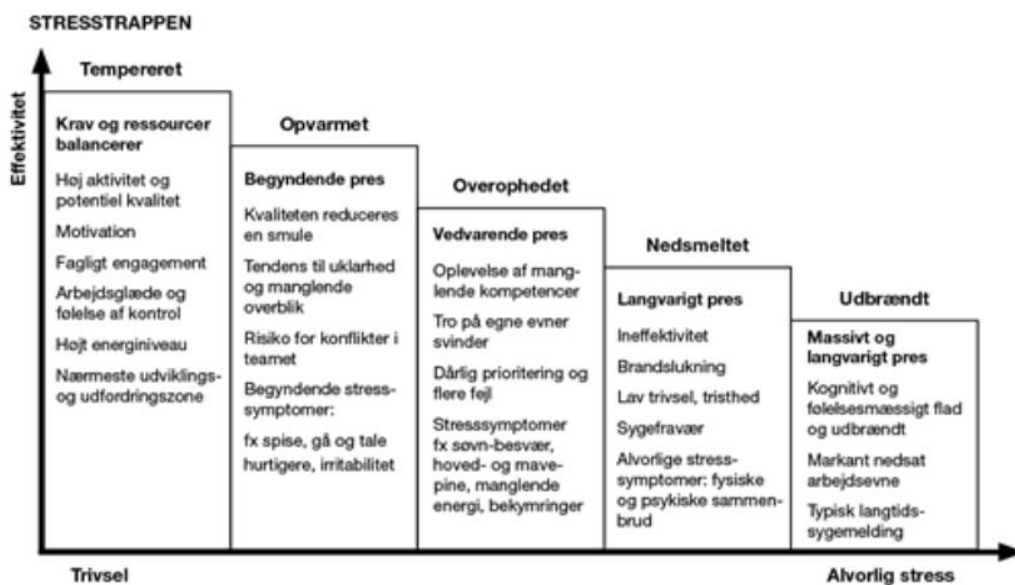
STRESSTRAPPEN

Effektivitet

Tempereret

Krav og ressourcer balancerer

Høj aktivitet og potentiel kvalitet

Motivation

Fagligt engagement

Arbejdsglæde og følelse af kontrol

Højt energiniveau

Nærmeste udviklings- og udfordringszone

Opvarmet

Begyndende pres

Kvaliteten reduceres en smule

Tendens til uklarhed og manglende overblik

Risiko for konflikter i teamet

Begyndende stress-symptomer:

fx spise, gå og tale hurtigere, irritabilitet

Overophedet

Vedvarende pres

Oplevelse af manglende kompetencer

Tro på egne evner svinder

Dårlig prioritering og flere fejl

Stresssymptomer fx søvn-besvær, hoved- og mavepine, manglende energi, bekymringer

Nedsmeltet

Langvarigt pres

Ineffektivitet

Brandslukning

Lav trivsel, tristhed

Sygefravær

Alvorlige stress-symptomer: fysiske og psykiske sammenbrud

Udbrændt

Massivt og langvarigt pres

Kognitivt og følelsesmæssigt flad og udbrændt

Markant nedsat arbejdsevne

Typisk langtids-sygemelding

Trivsel

Alvorlig stress